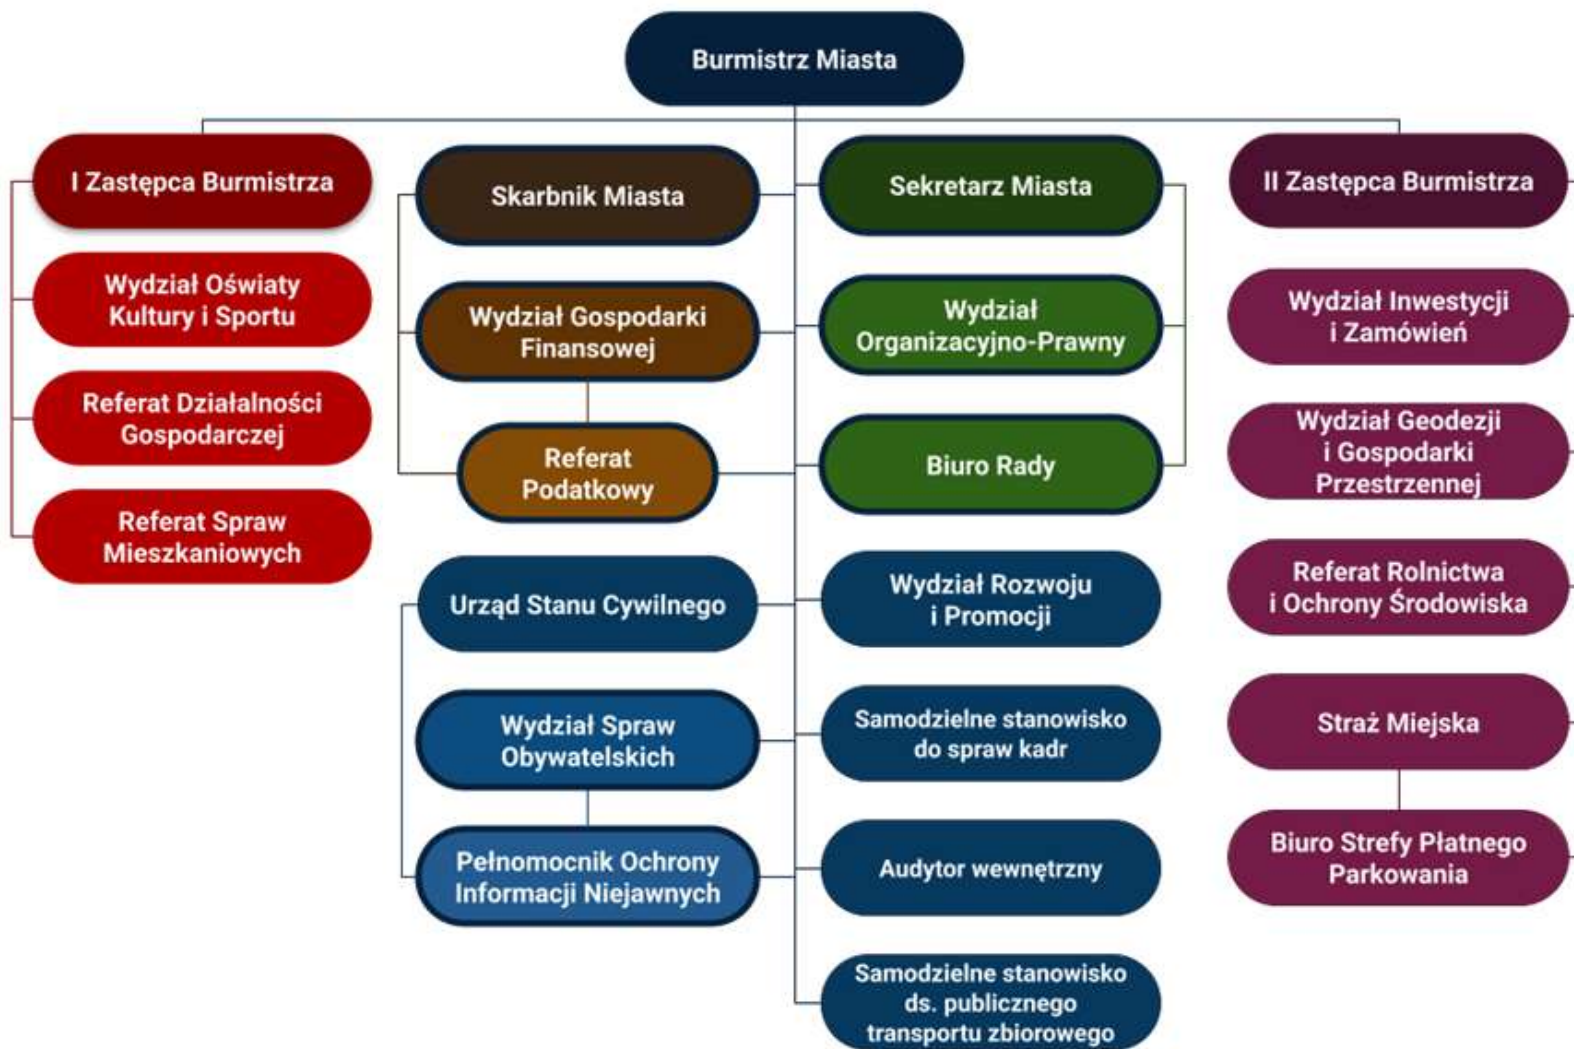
Burmistrz Miasta

I Zastępca Burmistrza

Wydział Oświaty Kultury i Sportu

Referat Działalności Gospodarczej

Referat Spraw Mieszkaniowych

Skarbnik Miasta

Wydział Gospodarki Finansowej

Referat Podatkowy

Urząd Stanu Cywilnego

Wydział Spraw Obywatelskich

Pełnomocnik Ochrony Informacji Niejawnych

Sekretarz Miasta

Wydział Organizacyjno-Prawny

Biuro Rady

Wydział Rozwoju i Promocji

Samodzielne stanowisko do spraw kadr

Audytor wewnętrzny

Samodzielne stanowisko ds. publicznego transportu zbiorowego

II Zastępca Burmistrza

Wydział Inwestycji i Zamówień

Wydział Geodezji i Gospodarki Przestrzennej

Referat Rolnictwa i Ochrony Środowiska

Straż Miejska

Biuro Strefy Płatnego Parkowania